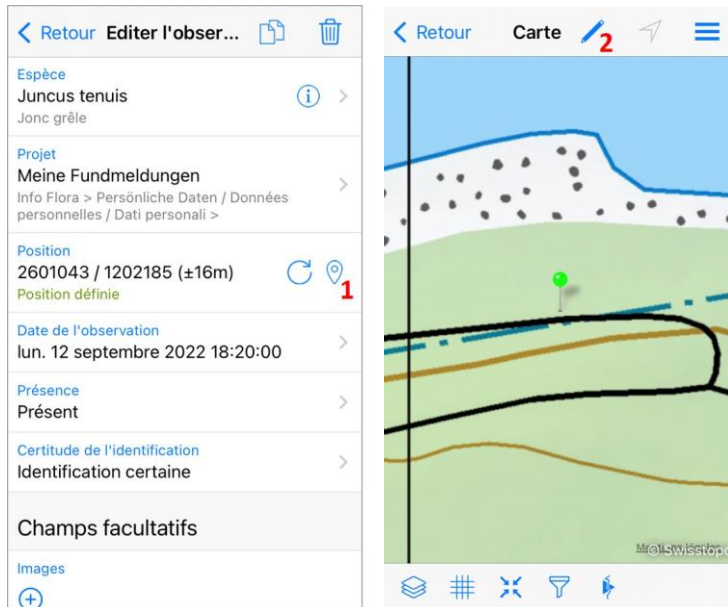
< Retour Editer l'obser...

Espèce
Juncus tenuis
Jonc grêle

Projet
Meine Fundmeldungen
Info Flora > Persönliche Daten / Données personnelles / Dati personali >

Position
2601043 / 1202185 (±16m)
Position définie
1

Date de l'observation
lun. 12 septembre 2022 18:20:00

Présence
Présent

Certitude de l'identification
Identification certaine

Champs facultatifs

Images

< Retour Carte 2

© Swisstopo